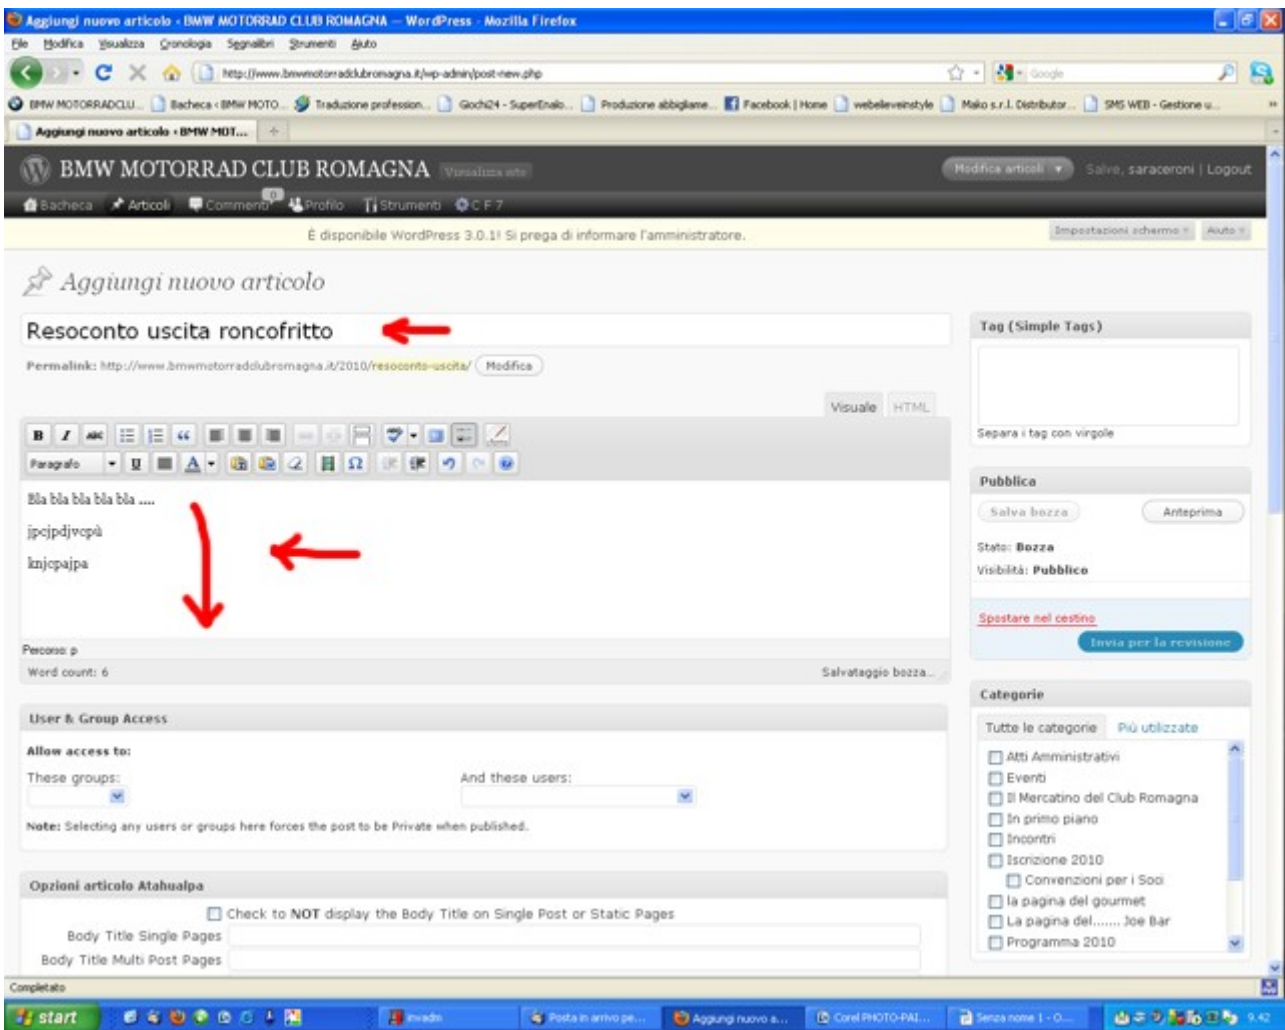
Aggiungi nuovo articolo ‹ BMW MOTORRAD CLUB ROMAGNA — WordPress - Mozilla Firefox

File Modifica Visualizza Cronologia Segnalibri Strumenti Aiuto

http://www.bmwmotorradclubromagna.it/wp-admin/post-new.php

Google

BMW MOTORRADCLU... Bacheca ‹ BMW MOTO... Traduzione profession... Giochi24 - SuperEnalo... Produzione abbigliame... Facebook | Home webelievenstyle Mako s.r.l. Distributor... SMS WEB - Gestione u...

Aggiungi nuovo articolo ‹ BMW MOT...

BMW MOTORRAD CLUB ROMAGNA Visualizza sito

Modifica articoli Salve, saraceroni | Logout

Bacheca Articoli Commenti 0 Profilo Strumenti CF7

È disponibile WordPress 3.0.1! Si prega di informare l'amministratore.

Impostazioni schermo Aiuto

Aggiungi nuovo articolo

Resoconto uscita roncofritto

Permalink: http://www.bmwmotorradclubromagna.it/2010/resoconto-uscita/ Modifica

Visuale HTML

Paragrafo

Bla bla bla bla bla ....

jpcjpdjvcpù

knjcpajpa

Percorso: p

Word count: 6

Salvataggio bozza...

User & Group Access

Allow access to:

These groups:

And these users:

Note: Selecting any users or groups here forces the post to be Private when published.

Opzioni articolo Atahualpa

Check to NOT display the Body Title on Single Post or Static Pages

Body Title Single Pages

Body Title Multi Post Pages

Tag (Simple Tags)

Separa i tag con virgole

Pubblica

Salva bozza

Anteprima

Stato: Bozza

Visibilità: Pubblico

Spostare nel cestino

Invia per la revisione

Categorie

Tutte le categorie Più utilizzate

Atti Amministrativi
Eventi
Il Mercatino del Club Romagna
In primo piano
Incontri
Iscrizione 2010
Convenzioni per i Soci
la pagina del gourmet
La pagina del....... Joe Bar
Programma 2010

Completato

start

invado

Posta in arrivo pe...

Aggiungi nuovo a...

Corel PHOTO-PAI...

Senza nome 1 - O...

9.42